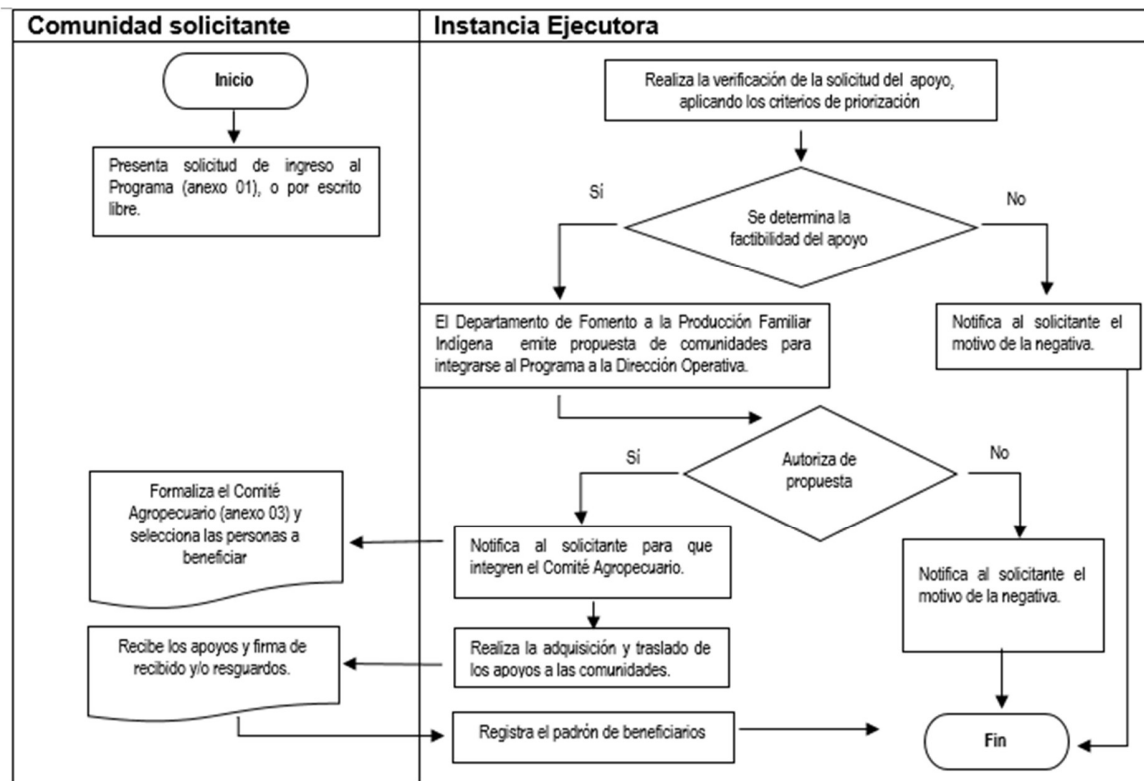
Comunidad solicitante

Instancia Ejecutora

Inicio

Presenta solicitud de ingreso al Programa (anexo 01), o por escrito libre.

Realiza la verificación de la solicitud del apoyo, aplicando los criterios de priorización

Sí

Se determina la factibilidad del apoyo

No

El Departamento de Fomento a la Producción Familiar Indígena emite propuesta de comunidades para integrarse al Programa a la Dirección Operativa.

Notifica al solicitante el motivo de la negativa.

Sí

Autoriza de propuesta

No

Formaliza el Comité Agropecuario (anexo 03) y selecciona las personas a beneficiar

Notifica al solicitante para que integren el Comité Agropecuario.

Notifica al solicitante el motivo de la negativa.

Recibe los apoyos y firma de recibido y/o resguardos.

Realiza la adquisición y traslado de los apoyos a las comunidades.

Registra el padrón de beneficiarios

Fin